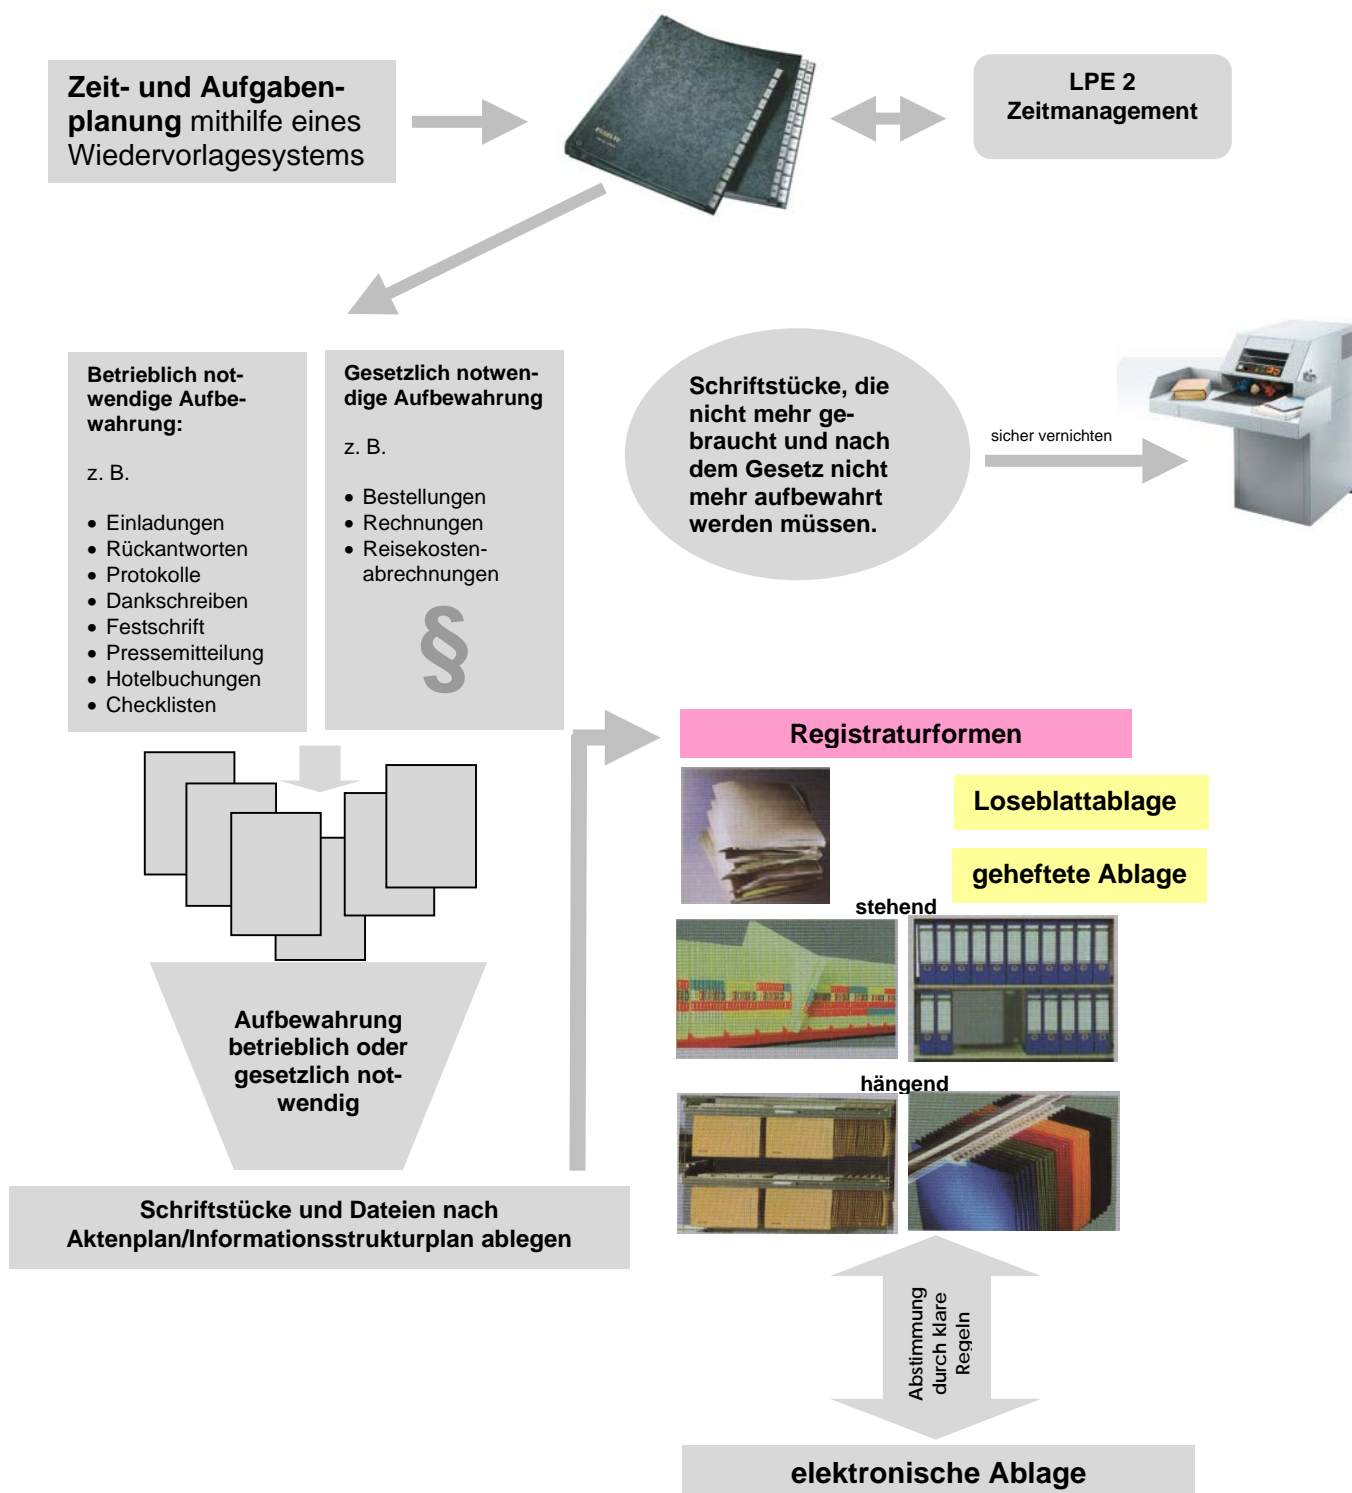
Zeit- und Aufgabenplanung mithilfe eines Wiedervorlagesystems

LPE 2
Zeitmanagement

Betrieblich notwendige Aufbewahrung:

z. B.

• Einladungen
• Rückantworten
• Protokolle
• Dankschreiben
• Festschrift
• Pressemitteilung
• Hotelbuchungen
• Checklisten

Gesetzlich notwendige Aufbewahrung

z. B.

• Bestellungen
• Rechnungen
• Reisekostenabrechnungen

§

Schriftstücke, die nicht mehr gebraucht und nach dem Gesetz nicht mehr aufbewahrt werden müssen.

sicher vernichten

Registraturformen

Loseblattablage

geheftete Ablage

stehend

hängend

Aufbewahrung betrieblich oder gesetzlich notwendig

Schriftstücke und Dateien nach Aktenplan/Informationsstrukturplan ablegen

Abstimmung durch klare Regeln

elektronische Ablage